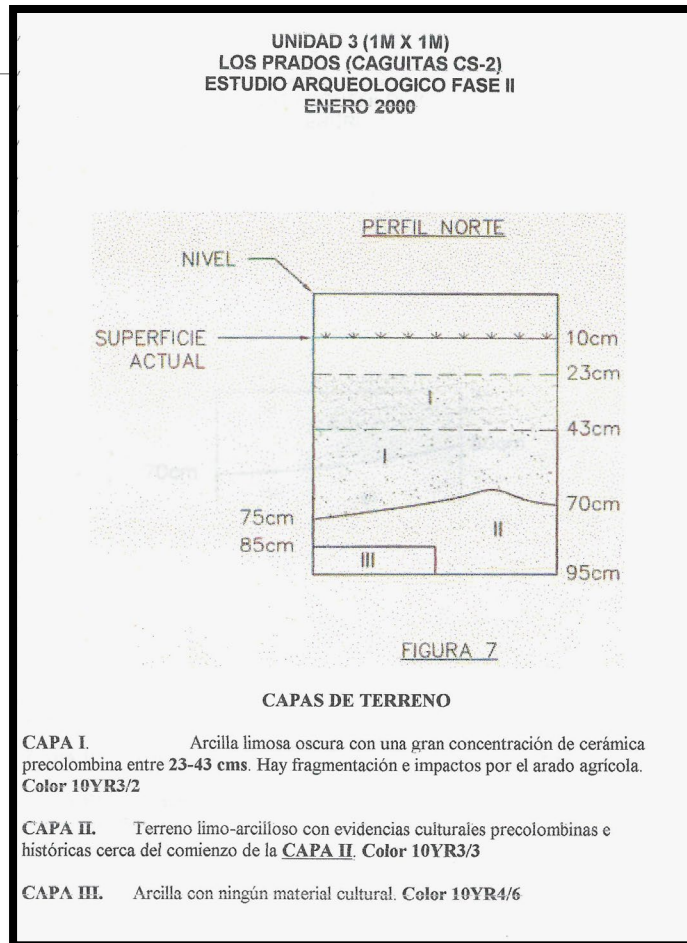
UNIDAD 3 (1M X 1M)
LOS PRADOS (CAGUITAS CS-2)
ESTUDIO ARQUEOLOGICO FASE II
ENERO 2000

PERFIL NORTE

NIVEL

SUPERFICIE ACTUAL

10cm
23cm
I
43cm
I
70cm
75cm
II
85cm
III
95cm

FIGURA 7

CAPAS DE TERRENO

CAPA I. Arcilla limosa oscura con una gran concentración de cerámica precolombina entre 23-43 cms. Hay fragmentación e impactos por el arado agrícola. Color 10YR3/2

CAPA II. Terreno limo-arcilloso con evidencias culturales precolombinas e históricas cerca del comienzo de la CAPA II. Color 10YR3/3

CAPA III. Arcilla con ningún material cultural. Color 10YR4/6